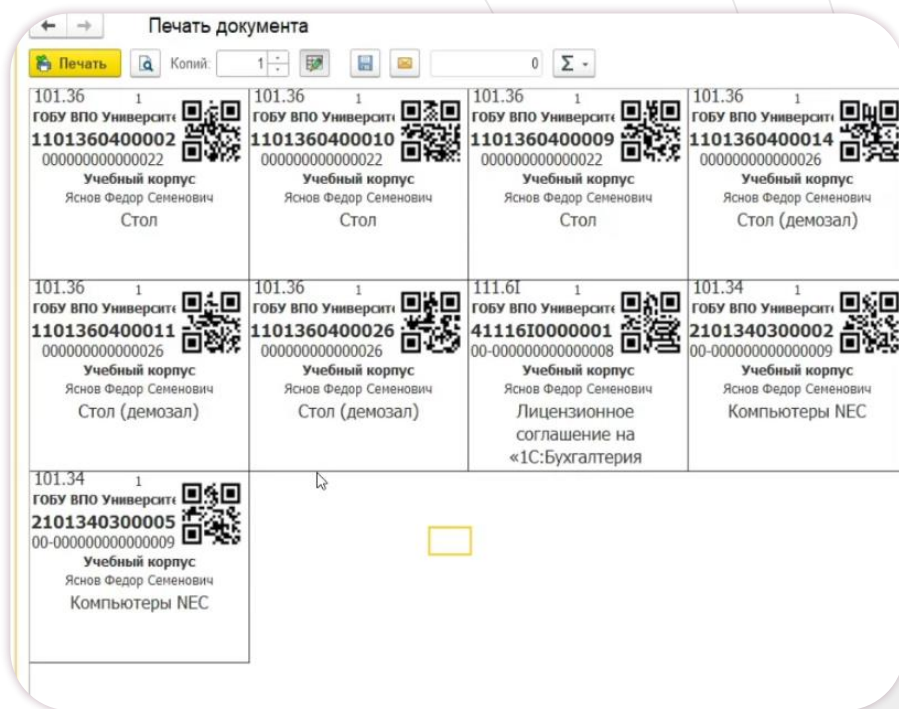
Печать документа

Печать Копий: 1 0 Σ

| 101.36 1 ГОБУ ВПО Университе 1101360400002 000000000000022 Учебный корпус Яснов Федор Семенович Стол | 101.36 1 ГОБУ ВПО Университе 1101360400010 000000000000022 Учебный корпус Яснов Федор Семенович Стол | 101.36 1 ГОБУ ВПО Университе 1101360400009 000000000000022 Учебный корпус Яснов Федор Семенович Стол | 101.36 1 ГОБУ ВПО Университе 1101360400014 000000000000026 Учебный корпус Яснов Федор Семенович Стол (демозал) |
|---|---|---|---|
| 101.36 1 ГОБУ ВПО Университе 1101360400011 000000000000026 Учебный корпус Яснов Федор Семенович Стол (демозал) | 101.36 1 ГОБУ ВПО Университе 1101360400026 000000000000026 Учебный корпус Яснов Федор Семенович Стол (демозал) | 111.6I 1 ГОБУ ВПО Университе 41116I0000001 00-000000000000008 Учебный корпус Яснов Федор Семенович Лицензионное соглашение на «1С:Бухгалтерия | 101.34 1 ГОБУ ВПО Университе 2101340300002 00-000000000000009 Учебный корпус Яснов Федор Семенович Компьютеры NEC |
| 101.34 1 ГОБУ ВПО Университе 2101340300005 00-000000000000009 Учебный корпус Яснов Федор Семенович Компьютеры NEC | | | |